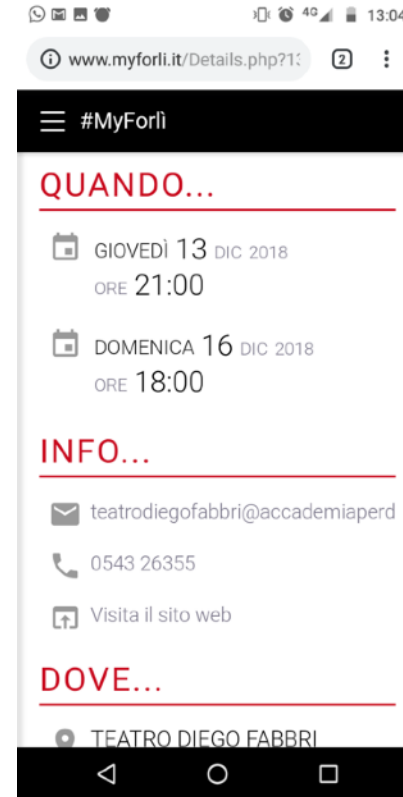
4G 13:04

www.myforli.it/Details.php?1

2

#MyForlì

QUANDO...

GIOVEDÌ 13 DIC 2018
ORE 21:00

DOMENICA 16 DIC 2018
ORE 18:00

INFO...

teatrodiegofabbri@accademiaperd

0543 26355

Visita il sito web

DOVE...

TEATRO DIEGO FABBRI